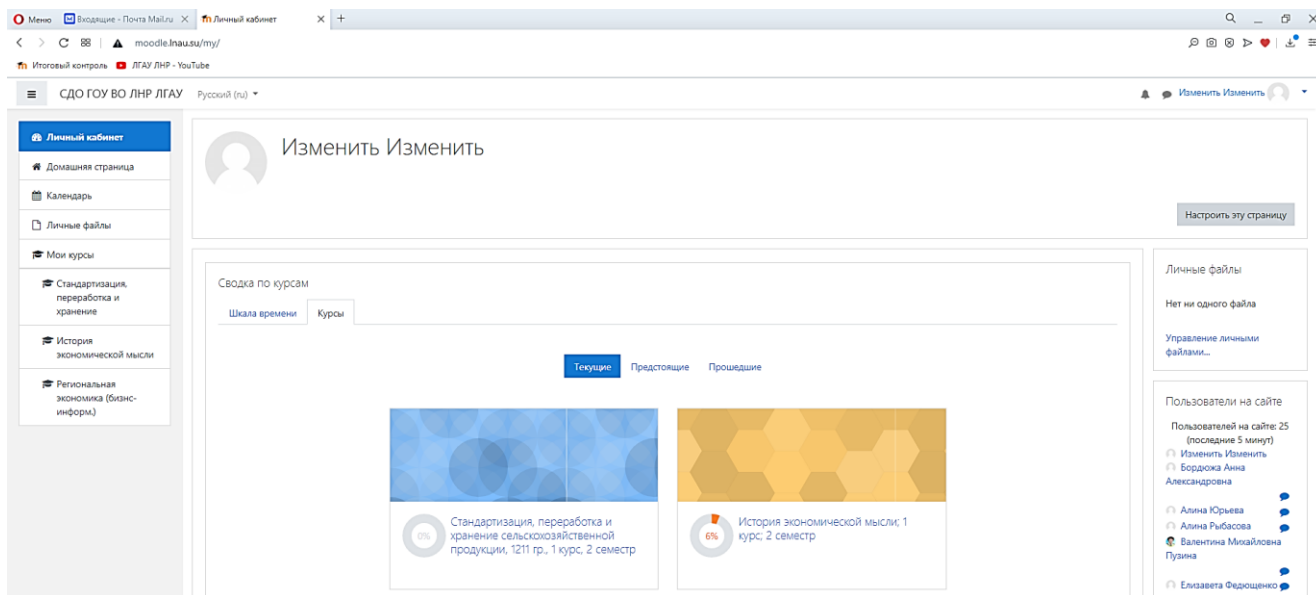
Меню Входящие - Почта Mail.ru × Личный кабинет × +

moodle.lnau.su/my/

Итоговый контроль ЛГАУ ЛНР - YouTube

СДО ГОУ ВО ЛНР ЛГАУ Русский (ru)

Изменить Изменить

Личный кабинет

Домашняя страница

Календарь

Личные файлы

Мои курсы

Стандартизация, переработка и хранение

История экономической мысли

Региональная экономика (бизнес-информ.)

Изменить Изменить

Настроить эту страницу

Сводка по курсам

Шкала времени

Курсы

Текущие

Предстоящие

Прошедшие

0%

Стандартизация, переработка и хранение сельскохозяйственной продукции, 1211 гр., 1 курс, 2 семестр

6%

История экономической мысли; 1 курс; 2 семестр

Личные файлы

Нет ни одного файла

Управление личными файлами...

Пользователи на сайте

Пользователей на сайте: 25 (последние 5 минут)

Изменить Изменить

Бордюжа Анна Александровна

Алина Юрьева

Алина Рыбасова

Валентина Михайловна Пузина

Елизавета Федющенко